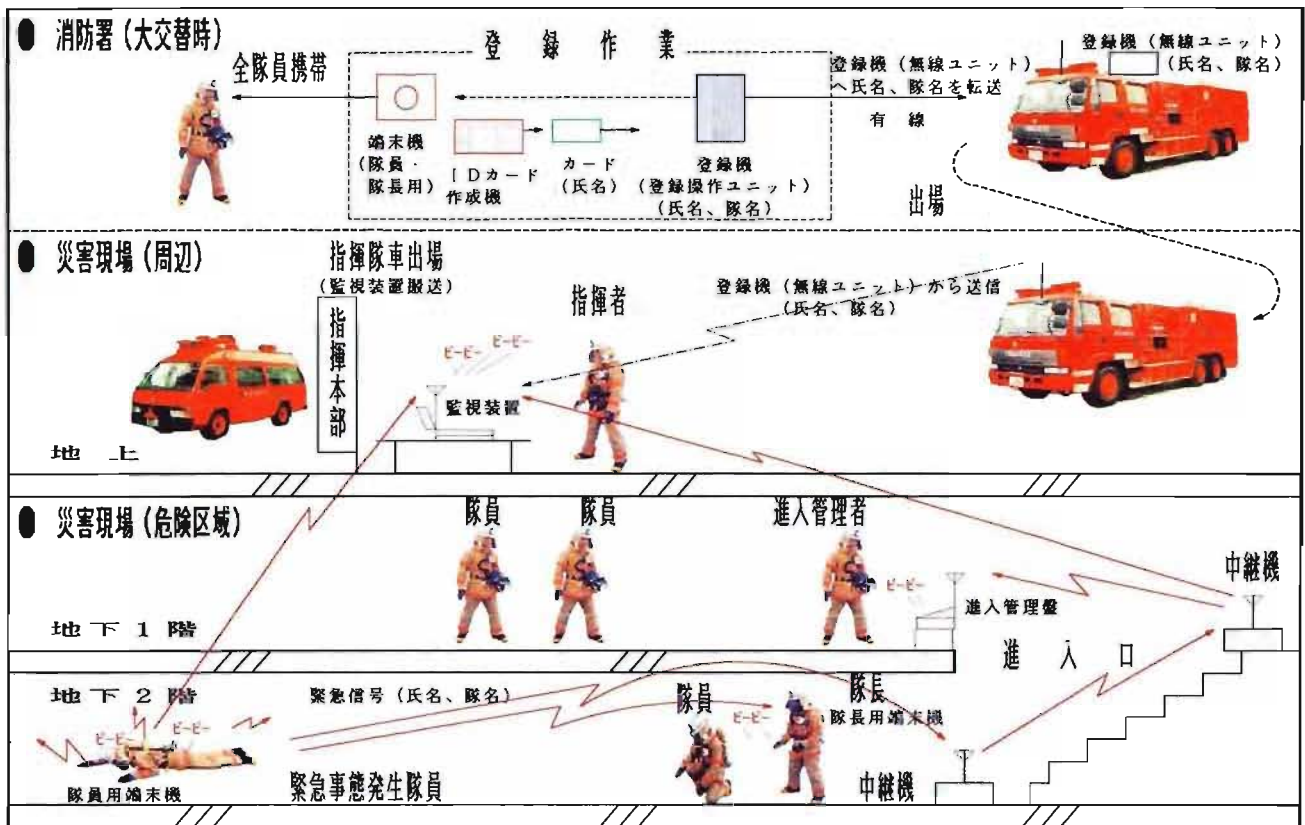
● 消防署（大交替時）

登　録　作　業

全隊員携帯

端末機（隊員・隊長用）

ＩＤカード作成機

カード（氏名）

登録機（登録操作ユニット）（氏名、隊名）

登録機（無線ユニット）へ氏名、隊名を転送

有　線

登録機（無線ユニット）（氏名、隊名）

出場

● 災害現場（周辺）

指揮隊車出場（監視装置搬送）

指揮本部

指揮者

登録機（無線ユニット）から送信（氏名、隊名）

ピーピー　ピーピー

監視装置

地　上

● 災害現場（危険区域）

隊員

隊員

進入管理者

ピーピー

進入管理盤

中継機

地　下　１　階

進　入　口

地　下　２　階

緊急信号（氏名、隊名）

ピーピー　ピーピー

隊員

隊長

ピーピー

隊長用端末機

隊員用端末機

緊急事態発生隊員

中継機